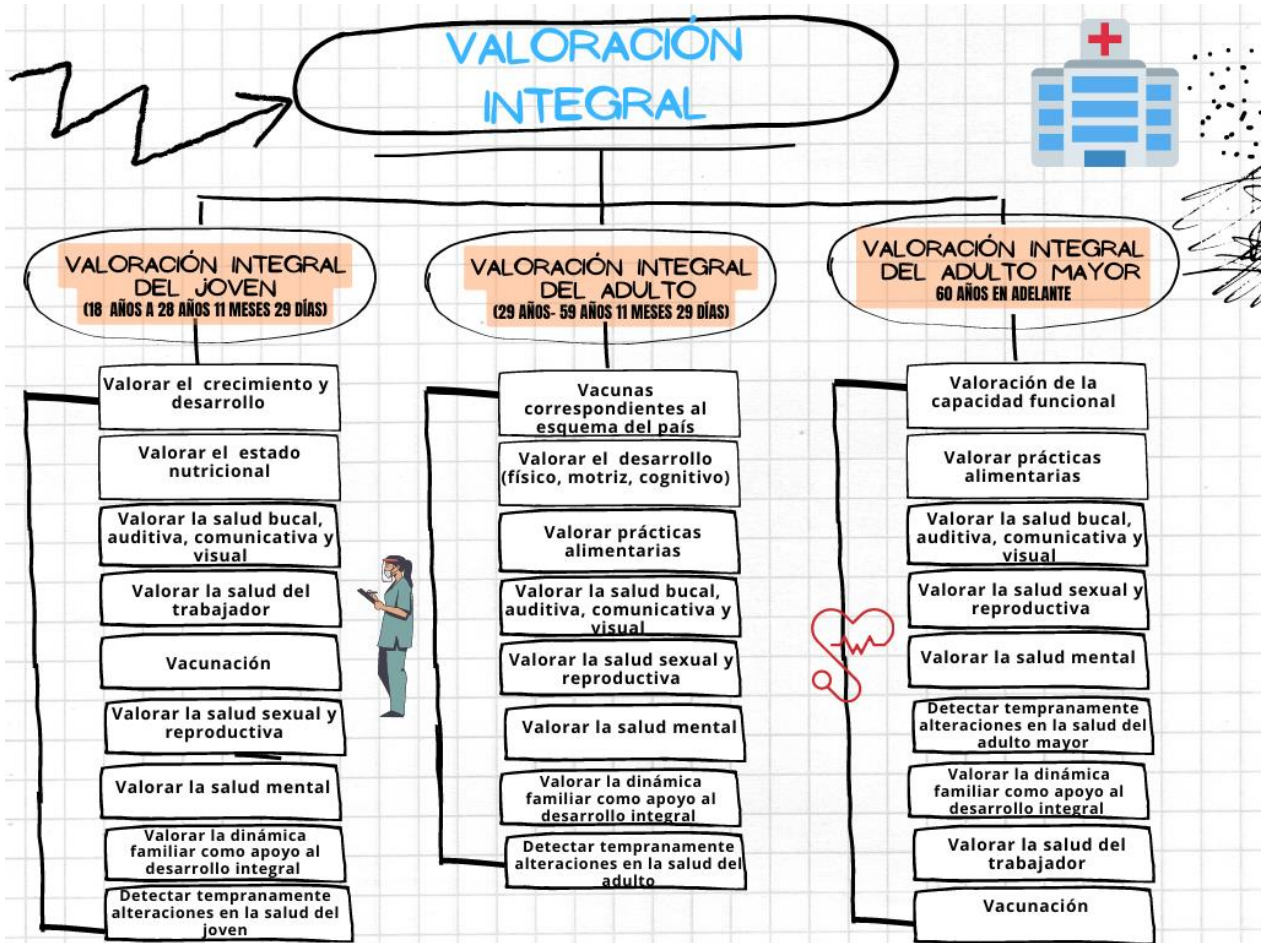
VALORACIÓN INTEGRAL

VALORACIÓN INTEGRAL DEL JOVEN
(18 AÑOS A 28 AÑOS 11 MESES 29 DÍAS)

Valorar el crecimiento y desarrollo

Valorar el estado nutricional

Valorar la salud bucal, auditiva, comunicativa y visual

Valorar la salud del trabajador

Vacunación

Valorar la salud sexual y reproductiva

Valorar la salud mental

Valorar la dinámica familiar como apoyo al desarrollo integral

Detectar tempranamente alteraciones en la salud del joven

VALORACIÓN INTEGRAL DEL ADULTO
(29 AÑOS- 59 AÑOS 11 MESES 29 DÍAS)

Vacunas correspondientes al esquema del país

Valorar el desarrollo (físico, motriz, cognitivo)

Valorar prácticas alimentarias

Valorar la salud bucal, auditiva, comunicativa y visual

Valorar la salud sexual y reproductiva

Valorar la salud mental

Valorar la dinámica familiar como apoyo al desarrollo integral

Detectar tempranamente alteraciones en la salud del adulto

VALORACIÓN INTEGRAL DEL ADULTO MAYOR
60 AÑOS EN ADELANTE

Valoración de la capacidad funcional

Valorar prácticas alimentarias

Valorar la salud bucal, auditiva, comunicativa y visual

Valorar la salud sexual y reproductiva

Valorar la salud mental

Detectar tempranamente alteraciones en la salud del adulto mayor

Valorar la dinámica familiar como apoyo al desarrollo integral

Valorar la salud del trabajador

Vacunación